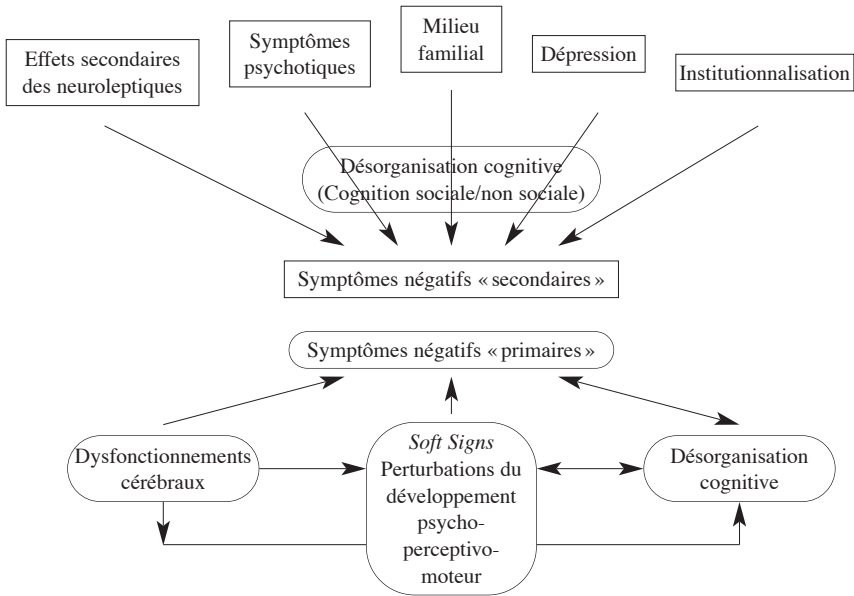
Effets secondaires des neuroleptiques

Symptômes psychotiques

Milieu familial

Dépression

Institutionnalisation

Désorganisation cognitive (Cognition sociale/non sociale)

Symptômes négatifs « secondaires »

Symptômes négatifs « primaires »

Dysfonctionnements cérébraux

*Soft Signs* Perturbations du développement psycho-perceptivo-moteur

Désorganisation cognitive